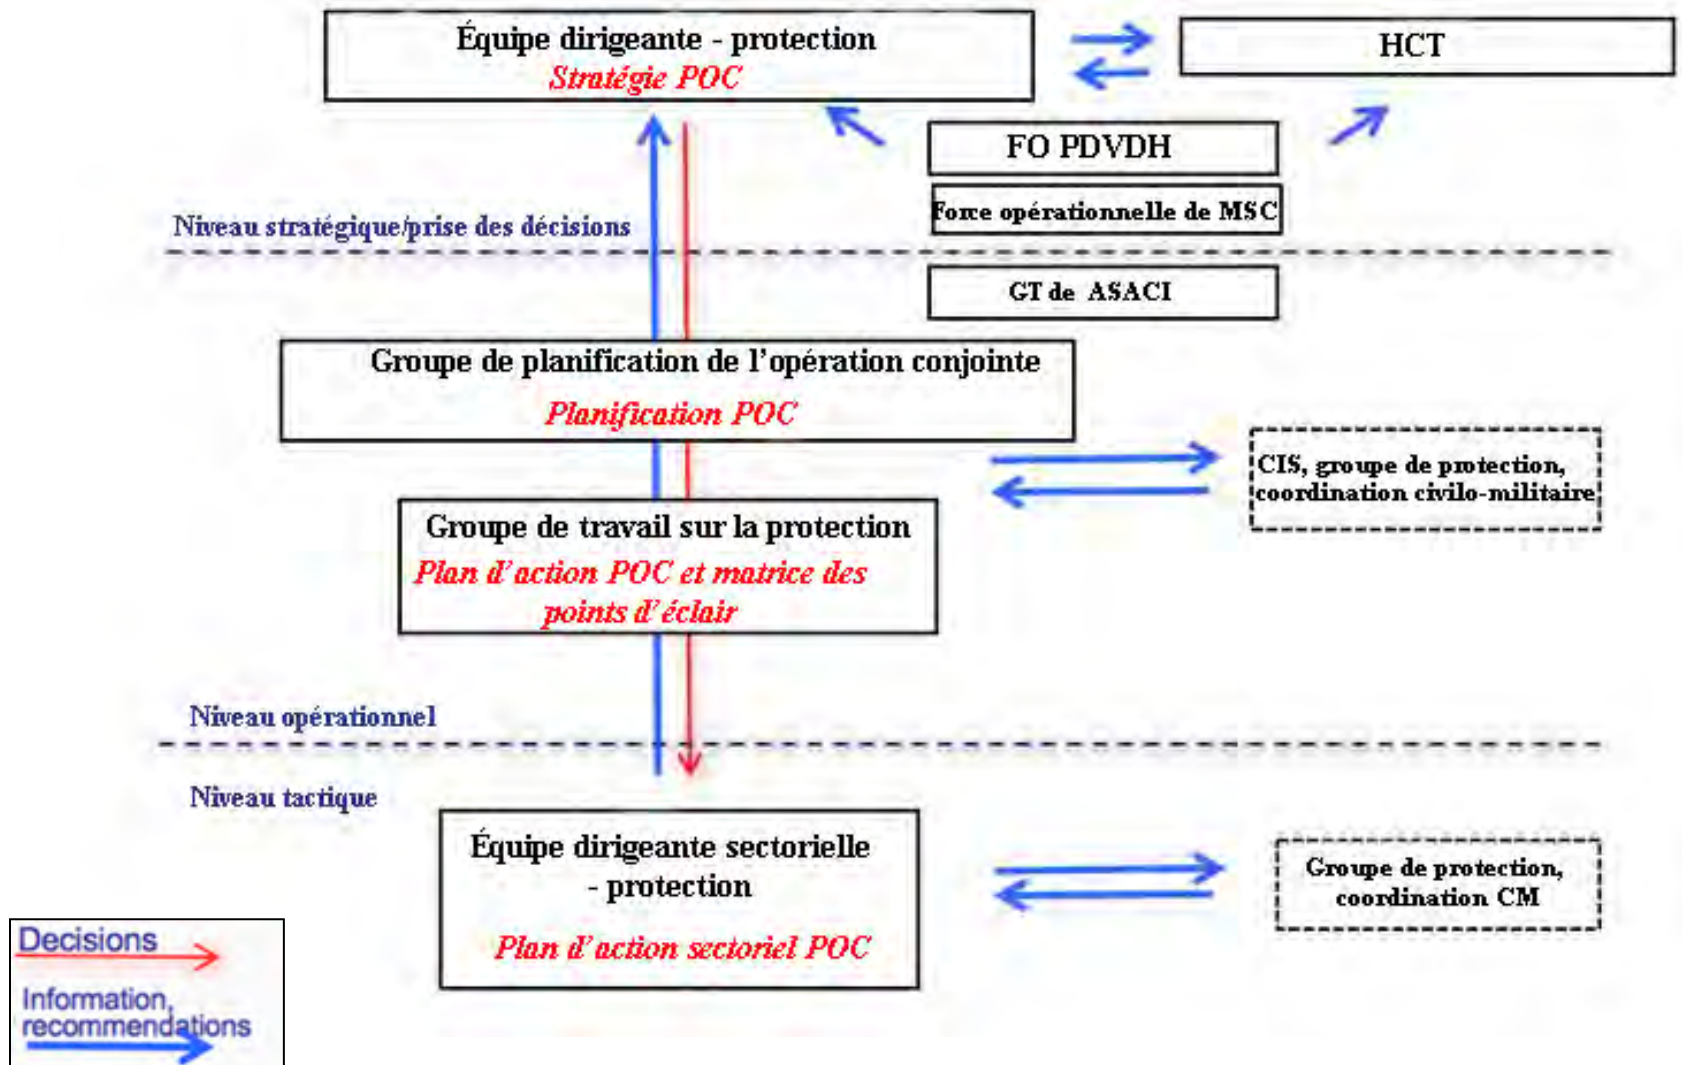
Équipe dirigeante - protection
Stratégie POC

HCT

FO PDVDH

Force opérationnelle de MSC

Niveau stratégique/prise des décisions

GT de ASACI

Groupe de planification de l'opération conjointe
Planification POC

CIS, groupe de protection, coordination civilo-militaire

Groupe de travail sur la protection
Plan d'action POC et matrice des points d'éclair

Niveau opérationnel

Niveau tactique

Équipe dirigeante sectorielle - protection
Plan d'action sectoriel POC

Groupe de protection, coordination CM

Decisions

Information, recommendations